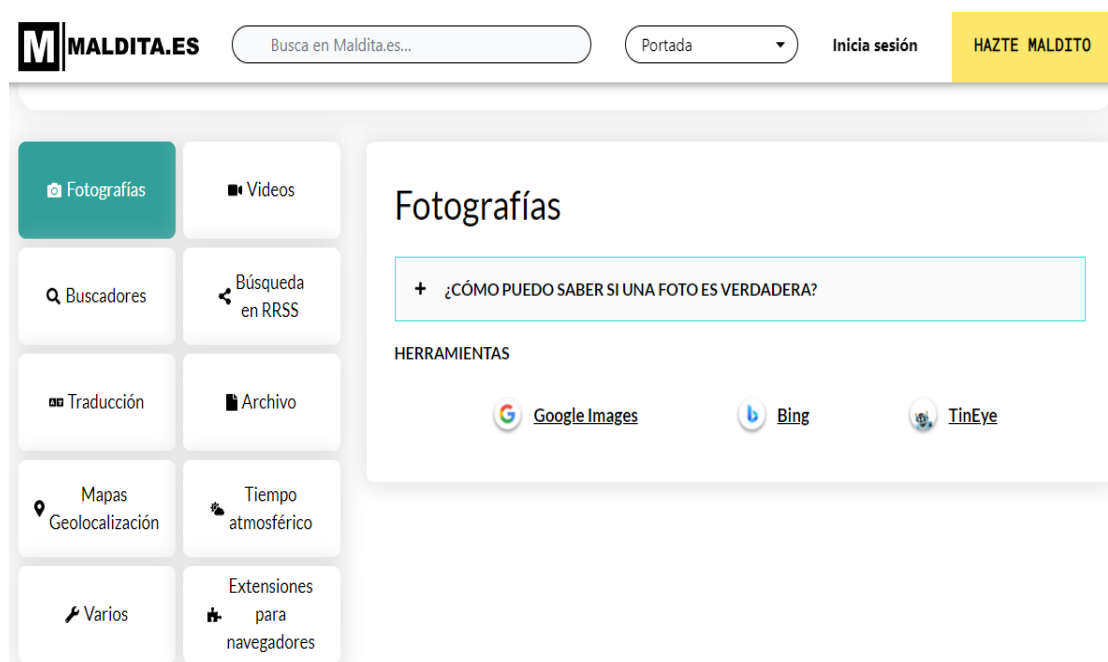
M MALDITA.ES

Busca en Maldita.es...

Portada

Inicia sesión

HAZTE MALDITO

Fotografías

Videos

Buscadores

Búsqueda en RRSS

Traducción

Archivo

Mapas Geolocalización

Tiempo atmosférico

Varios

Extensiones para navegadores

Fotografías

+ ¿CÓMO PUEDO SABER SI UNA FOTO ES VERDADERA?

HERRAMIENTAS

Google Images

Bing

TinEye